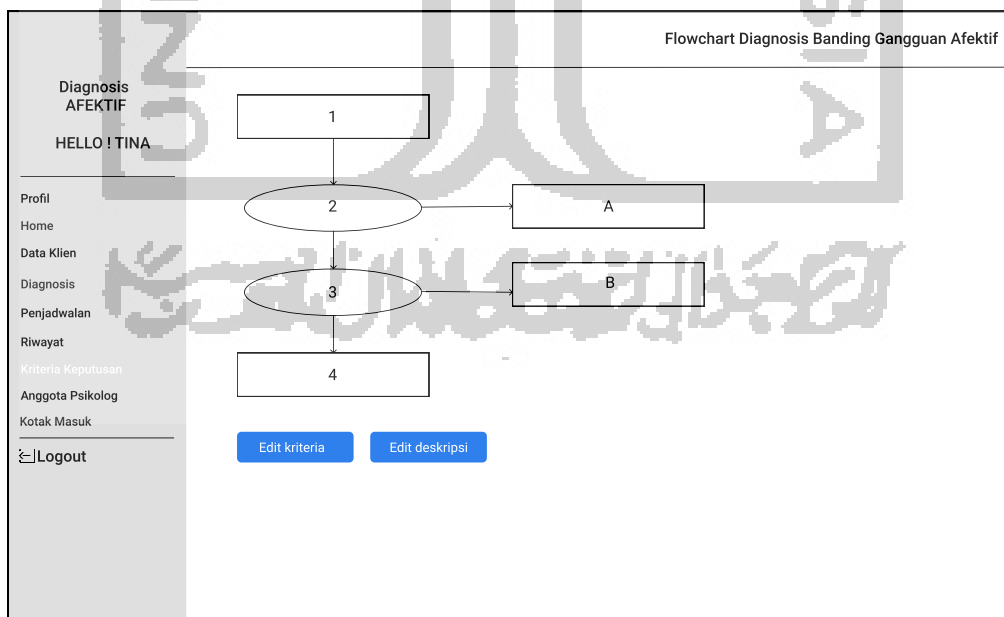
Flowchart Diagnosis Banding Gangguan Afektif

Diagnosis AFEKTIF

HELLO ! TINA

Profil
Home
Data Klien
Diagnosis
Penjadwalan
Riwayat
Kriteria Keputusan
Anggota Psikolog
Kotak Masuk

Logout

1

2

A

3

B

4

Edit kriteria

Edit deskripsi